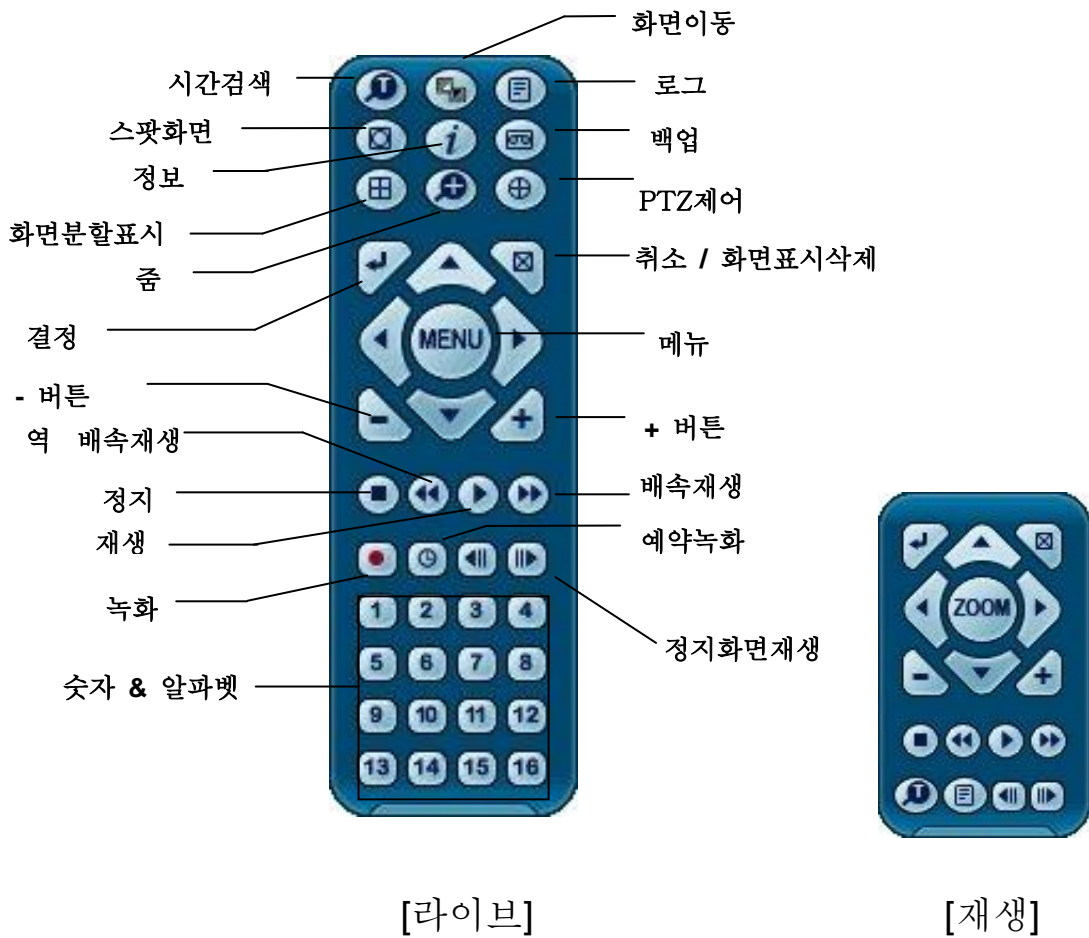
화면이동

시간검색

로그

스팟화면

백업

정보

PTZ제어

화면분할표시

줌

취소 / 화면표시삭제

결정

MENU

메뉴

- 버튼

+ 버튼

역 배속재생

정지

배속재생

재생

예약녹화

녹화

정지화면재생

숫자 & 알파벳

1 2 3 4
5 6 7 8
9 10 11 12
13 14 15 16

ZOOM

[라이브]

[재생]